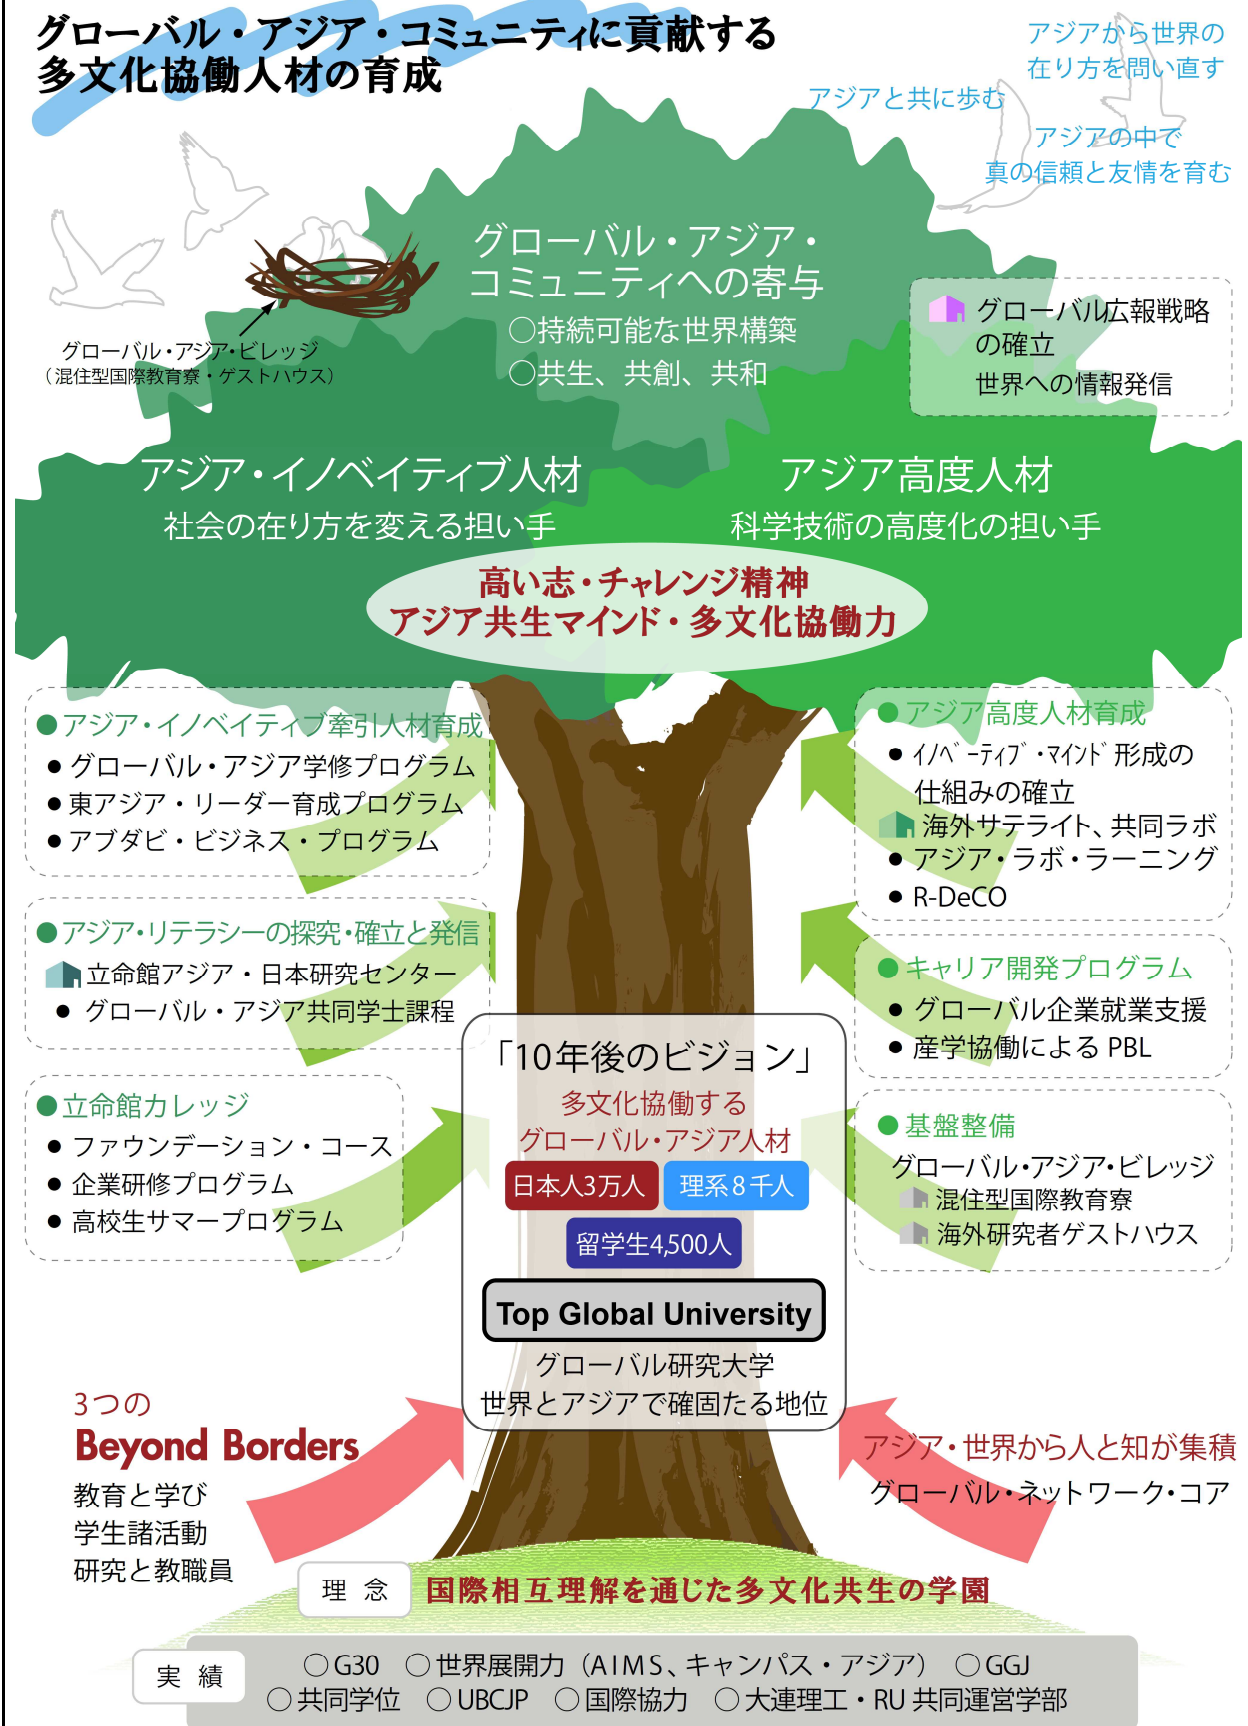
グローバル・アジア・コミュニティに貢献する
多文化協働人材の育成

アジアから世界の
在り方を問い直す

アジアと共に歩む

アジアの中で
真の信頼と友情を育む

グローバル・アジア・
コミュニティへの寄与
〇持続可能な世界構築
〇共生、共創、共和

グローバル・アジア・ビレッジ
（混住型国際教育寮・ゲストハウス）

グローバル広報戦略
の確立
世界への情報発信

アジア・イノベイティブ人材
社会の在り方を変える担い手

アジア高度人材
科学技術の高度化の担い手

高い志・チャレンジ精神
アジア共生マインド・多文化協働力

●アジア・イノベイティブ牽引人材育成
● グローバル・アジア学修プログラム
● 東アジア・リーダー育成プログラム
● アブダビ・ビジネス・プログラム

●アジア高度人材育成
● イノベーティブ・マインド形成の
仕組みの確立
海外サテライト、共同ラボ
● アジア・ラボ・ラーニング
● R-DeCO

●アジア・リテラシーの探究・確立と発信
立命館アジア・日本研究センター
● グローバル・アジア共同学士課程

●キャリア開発プログラム
● グローバル企業就業支援
● 産学協働による PBL

「10年後のビジョン」
多文化協働する
グローバル・アジア人材
日本人3万人
理系8千人
留学生4,500人

●立命館カレッジ
● ファウンデーション・コース
● 企業研修プログラム
● 高校生サマープログラム

●基盤整備
グローバル・アジア・ビレッジ
混住型国際教育寮
海外研究者ゲストハウス

Top Global University
グローバル研究大学
世界とアジアで確固たる地位

3つの
Beyond Borders
教育と学び
学生諸活動
研究と教職員

アジア・世界から人と知が集積
グローバル・ネットワーク・コア

理 念
国際相互理解を通じた多文化共生の学園

実 績
〇G30 〇世界展開力（AIMS、キャンパス・アジア） 〇GGJ
〇共同学位 〇UBCJP 〇国際協力 〇大連理工・RU 共同運営学部